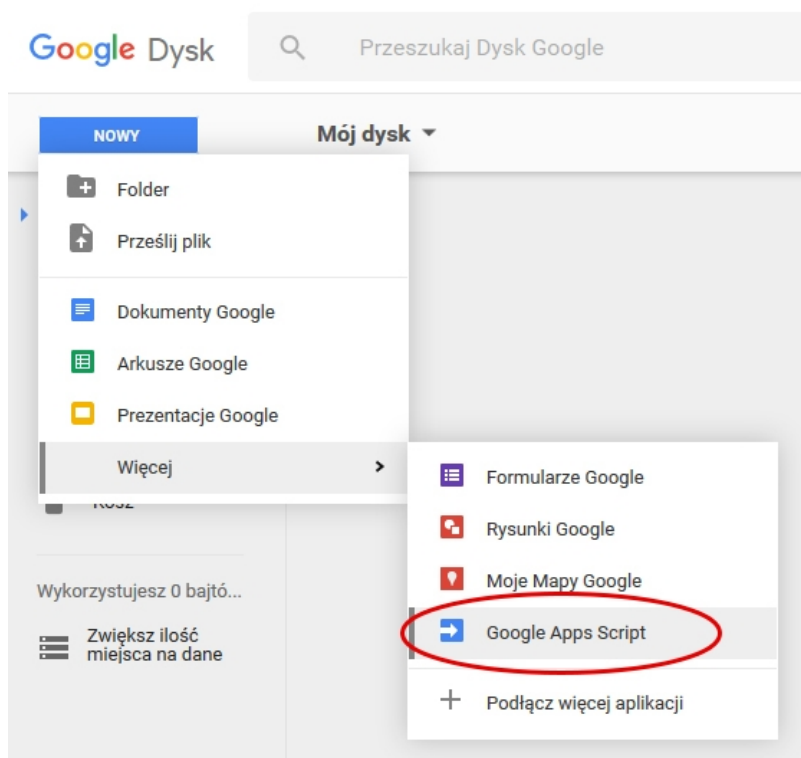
Google Dysk

Przeszukaj Dysk Google

NOWY

Mój dysk

Folder

Prześlij plik

Dokumenty Google

Arkusze Google

Prezentacje Google

Więcej

Formularze Google

Rysunki Google

Moje Mapy Google

Google Apps Script

Podłącz więcej aplikacji

Kosz

Wykorzystujesz 0 bajtó...

Zwiększ ilość miejsca na dane